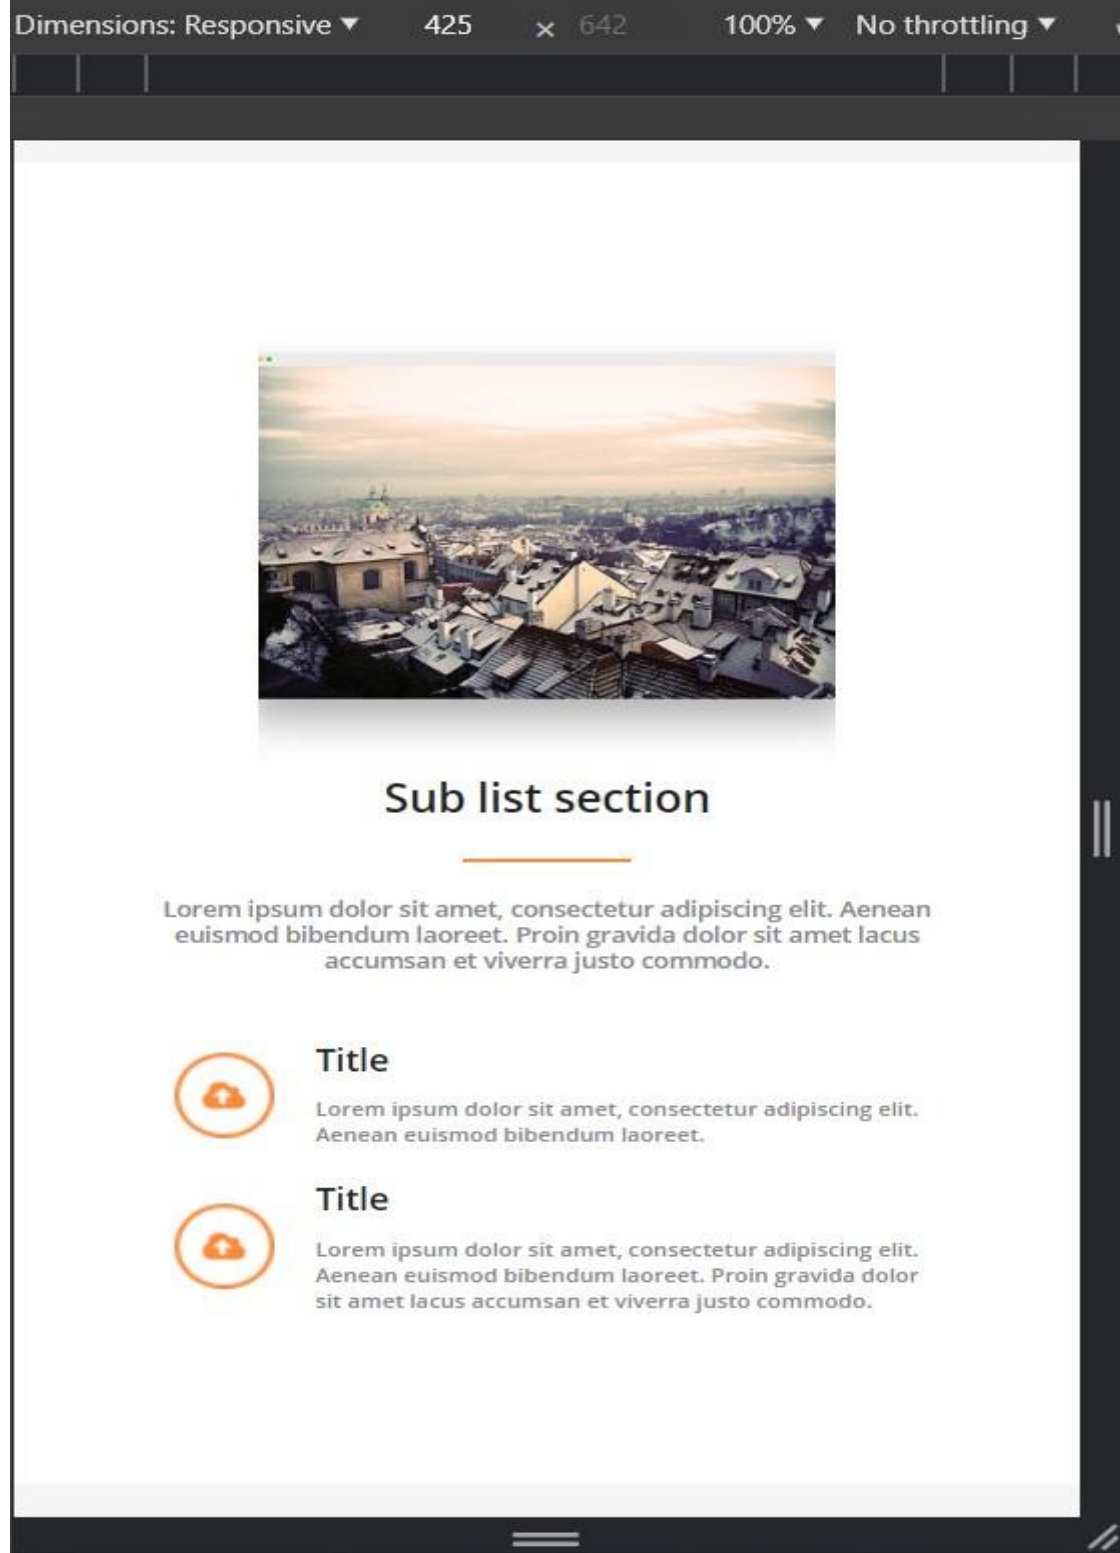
Dimensions: Responsive ▼ 425 × 642 100% ▼ No throttling ▼

Sub list section

Lorem ipsum dolor sit amet, consectetur adipiscing elit. Aenean euismod bibendum laoreet. Proin gravida dolor sit amet lacus accumsan et viverra justo commodo.

Title

Lorem ipsum dolor sit amet, consectetur adipiscing elit. Aenean euismod bibendum laoreet.

Title

Lorem ipsum dolor sit amet, consectetur adipiscing elit. Aenean euismod bibendum laoreet. Proin gravida dolor sit amet lacus accumsan et viverra justo commodo.